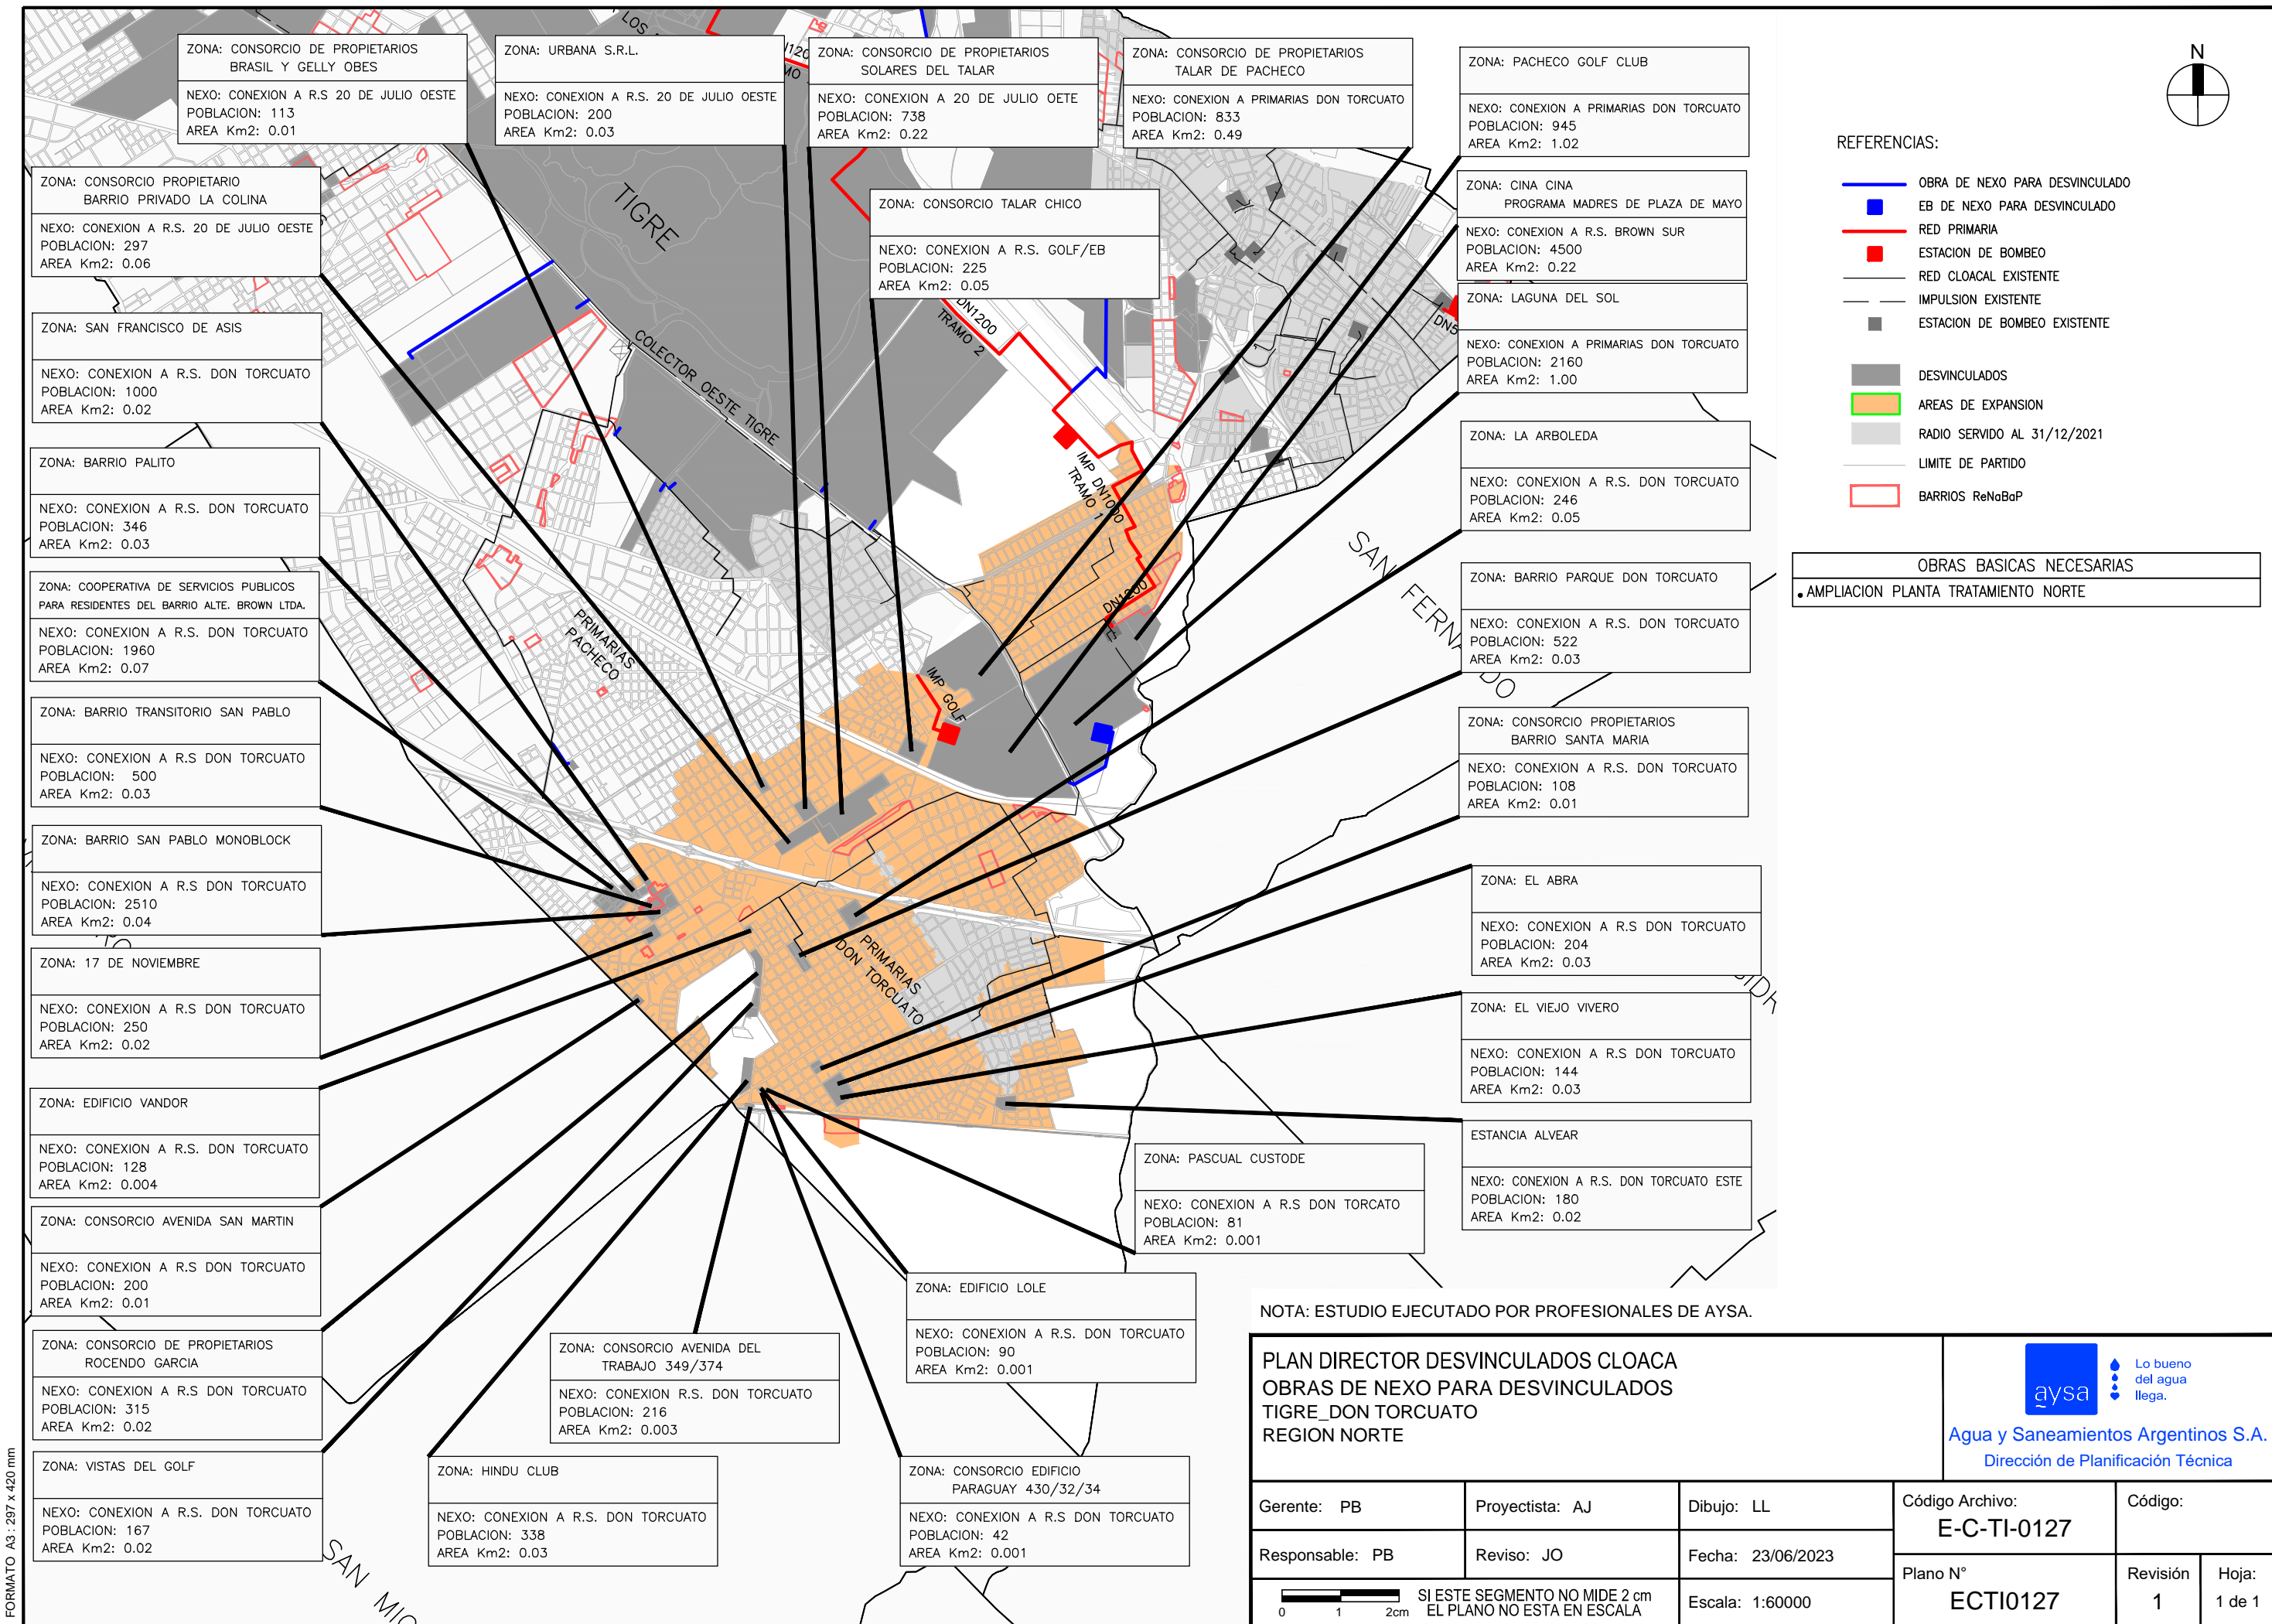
ZONA: CONSORCIO DE PROPIETARIOS BRASIL Y GELLY OBES
NEXO: CONEXION A R.S 20 DE JULIO OESTE
POBLACION: 113
AREA Km2: 0.01

ZONA: URBANA S.R.L.
NEXO: CONEXION A R.S. 20 DE JULIO OESTE
POBLACION: 200
AREA Km2: 0.03

ZONA: CONSORCIO DE PROPIETARIOS SOLARES DEL TALAR
NEXO: CONEXION A 20 DE JULIO OETE
POBLACION: 738
AREA Km2: 0.22

ZONA: CONSORCIO DE PROPIETARIOS TALAR DE PACHECO
NEXO: CONEXION A PRIMARIAS DON TORCUATO
POBLACION: 833
AREA Km2: 0.49

ZONA: PACHECO GOLF CLUB
NEXO: CONEXION A PRIMARIAS DON TORCUATO
POBLACION: 945
AREA Km2: 1.02

N

REFERENCIAS:
OBRA DE NEXO PARA DESVINCULADO
EB DE NEXO PARA DESVINCULADO
RED PRIMARIA
ESTACION DE BOMBEO
RED CLOACAL EXISTENTE
IMPULSION EXISTENTE
ESTACION DE BOMBEO EXISTENTE
DESVINCULADOS
AREAS DE EXPANSION
RADIO SERVIDO AL 31/12/2021
LIMITE DE PARTIDO
BARRIOS ReNaBaP

ZONA: CONSORCIO PROPIETARIO BARRIO PRIVADO LA COLINA
NEXO: CONEXION A R.S. 20 DE JULIO OESTE
POBLACION: 297
AREA Km2: 0.06

ZONA: CONSORCIO TALAR CHICO
NEXO: CONEXION A R.S. GOLF/EB
POBLACION: 225
AREA Km2: 0.05

ZONA: CINA CINA PROGRAMA MADRES DE PLAZA DE MAYO
NEXO: CONEXION A R.S. BROWN SUR
POBLACION: 4500
AREA Km2: 0.22

ZONA: LAGUNA DEL SOL
NEXO: CONEXION A PRIMARIAS DON TORCUATO
POBLACION: 2160
AREA Km2: 1.00

ZONA: SAN FRANCISCO DE ASIS
NEXO: CONEXION A R.S. DON TORCUATO
POBLACION: 1000
AREA Km2: 0.02

TIGRE
COLECTOR OESTE TIGRE
DN1200 TRAMO 2
IMP DN1000 TRAMO 1
DN1200
IMP GOLF
PRIMARIAS PACHECO
PRIMARIAS DON TORCUATO
SAN FERNANDO
SAN MIG

ZONA: BARRIO PALITO
NEXO: CONEXION A R.S. DON TORCUATO
POBLACION: 346
AREA Km2: 0.03

ZONA: LA ARBOLEDA
NEXO: CONEXION A R.S. DON TORCUATO
POBLACION: 246
AREA Km2: 0.05

OBRAS BASICAS NECESARIAS
• AMPLIACION PLANTA TRATAMIENTO NORTE

ZONA: COOPERATIVA DE SERVICIOS PUBLICOS PARA RESIDENTES DEL BARRIO ALTE. BROWN LTDA.
NEXO: CONEXION A R.S. DON TORCUATO
POBLACION: 1960
AREA Km2: 0.07

ZONA: BARRIO PARQUE DON TORCUATO
NEXO: CONEXION A R.S. DON TORCUATO
POBLACION: 522
AREA Km2: 0.03

ZONA: BARRIO TRANSITORIO SAN PABLO
NEXO: CONEXION A R.S DON TORCUATO
POBLACION: 500
AREA Km2: 0.03

ZONA: CONSORCIO PROPIETARIOS BARRIO SANTA MARIA
NEXO: CONEXION A R.S. DON TORCUATO
POBLACION: 108
AREA Km2: 0.01

ZONA: BARRIO SAN PABLO MONOBLOCK
NEXO: CONEXION A R.S DON TORCUATO
POBLACION: 2510
AREA Km2: 0.04

ZONA: EL ABRA
NEXO: CONEXION A R.S DON TORCUATO
POBLACION: 204
AREA Km2: 0.03

ZONA: 17 DE NOVIEMBRE
NEXO: CONEXION A R.S DON TORCUATO
POBLACION: 250
AREA Km2: 0.02

ZONA: EL VIEJO VIVERO
NEXO: CONEXION A R.S DON TORCUATO
POBLACION: 144
AREA Km2: 0.03

ZONA: EDIFICIO VANDOR
NEXO: CONEXION A R.S. DON TORCUATO
POBLACION: 128
AREA Km2: 0.004

ESTANCIA ALVEAR
NEXO: CONEXION A R.S. DON TORCUATO ESTE
POBLACION: 180
AREA Km2: 0.02

ZONA: PASCUAL CUSTODE
NEXO: CONEXION A R.S DON TORCATO
POBLACION: 81
AREA Km2: 0.001

ZONA: CONSORCIO AVENIDA SAN MARTIN
NEXO: CONEXION A R.S DON TORCUATO
POBLACION: 200
AREA Km2: 0.01

ZONA: EDIFICIO LOLE
NEXO: CONEXION A R.S. DON TORCUATO
POBLACION: 90
AREA Km2: 0.001

NOTA: ESTUDIO EJECUTADO POR PROFESIONALES DE AYSA.

ZONA: CONSORCIO DE PROPIETARIOS ROCENDO GARCIA
NEXO: CONEXION A R.S DON TORCUATO
POBLACION: 315
AREA Km2: 0.02

ZONA: CONSORCIO AVENIDA DEL TRABAJO 349/374
NEXO: CONEXION R.S. DON TORCUATO
POBLACION: 216
AREA Km2: 0.003

ZONA: VISTAS DEL GOLF
NEXO: CONEXION A R.S. DON TORCUATO
POBLACION: 167
AREA Km2: 0.02

ZONA: HINDU CLUB
NEXO: CONEXION A R.S. DON TORCUATO
POBLACION: 338
AREA Km2: 0.03

ZONA: CONSORCIO EDIFICIO PARAGUAY 430/32/34
NEXO: CONEXION A R.S DON TORCUATO
POBLACION: 42
AREA Km2: 0.001

PLAN DIRECTOR DESVINCULADOS CLOACA
OBRAS DE NEXO PARA DESVINCULADOS
TIGRE_DON TORCUATO
REGION NORTE

aysa Lo bueno del agua llega.
Agua y Saneamientos Argentinos S.A.
Dirección de Planificación Técnica

| Gerente: PB | Proyectista: AJ | Dibujo: LL | Código Archivo: E-C-TI-0127 | Código: |
|---|---|---|---|---|
| Responsable: PB | Reviso: JO | Fecha: 23/06/2023 | Plano N° ECTI0127 | Revisión 1 | Hoja: 1 de 1 |
| 0 1 2cm SI ESTE SEGMENTO NO MIDE 2 cm EL PLANO NO ESTA EN ESCALA | | Escala: 1:60000 | | |

FORMATO A3 : 297 x 420 mm